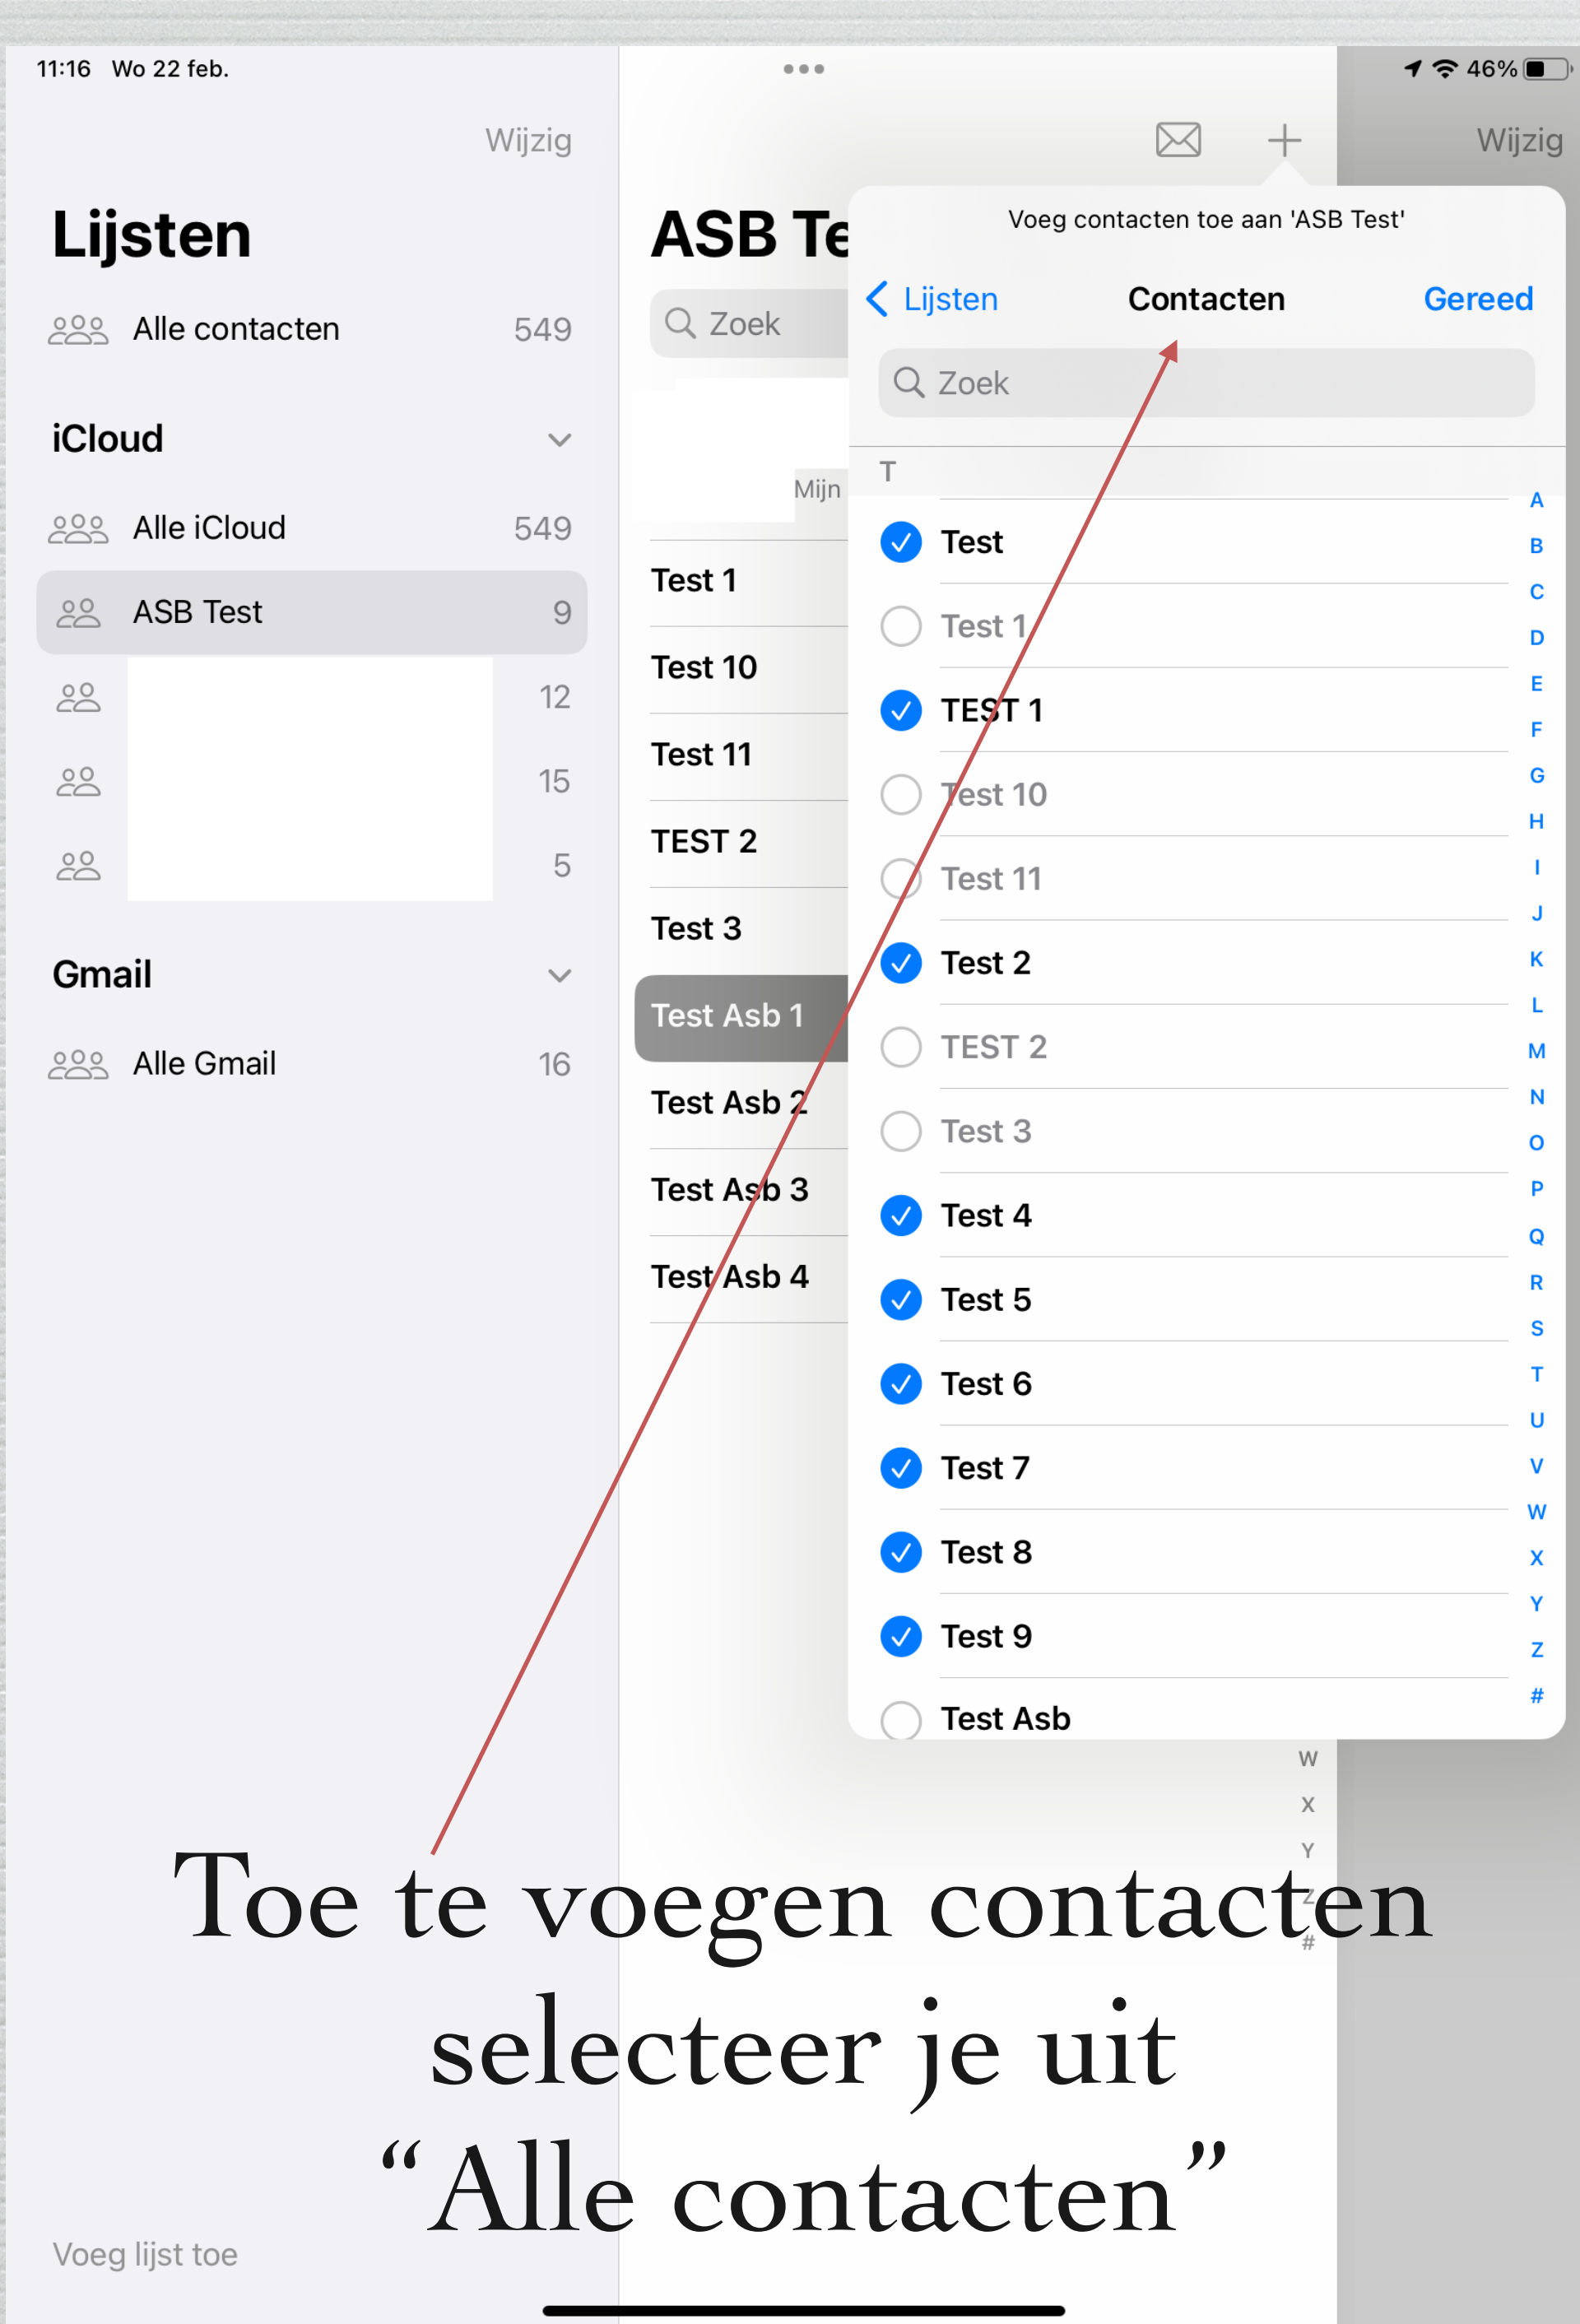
11:16 Wo 22 feb.

46%

Wijzig

Lijsten

Alle contacten 549

iCloud

Alle iCloud 549

ASB Test 9

12

15

5

Gmail

Alle Gmail 16

Voeg lijst toe

Wijzig

ASB Te

Zoek

Mijn

Test 1
Test 10
Test 11
TEST 2
Test 3
Test Asb 1
Test Asb 2
Test Asb 3
Test Asb 4

Voeg contacten toe aan 'ASB Test'

Lijsten Contacten Gereed

Zoek

T

Test
Test 1
TEST 1
Test 10
Test 11
Test 2
TEST 2
Test 3
Test 4
Test 5
Test 6
Test 7
Test 8
Test 9
Test Asb

A B C D E F G H I J K L M N O P Q R S T U V W X Y Z #

W X Y Z #

Toe te voegen contacten selecteer je uit "Alle contacten"